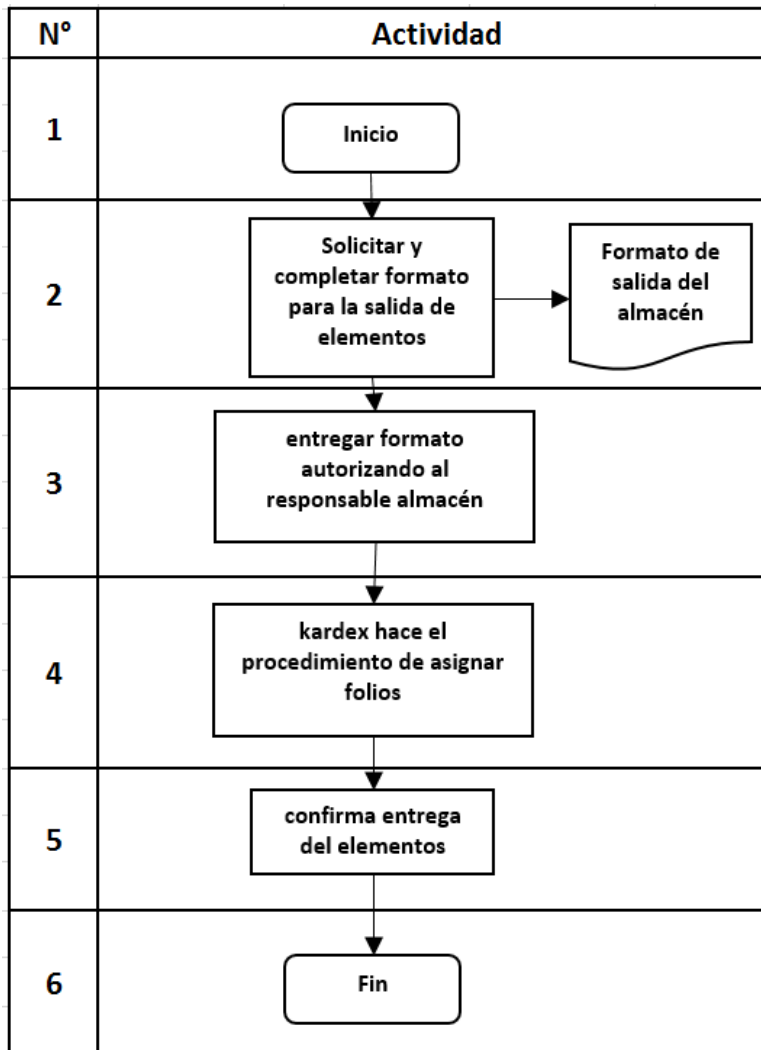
| Nº | Actividad |
|---|---|
| 1 | Inicio |
| 2 | Solicitar y completar formato para la salida de elementos<br>Formato de salida del almacén |
| 3 | entregar formato autorizando al responsable almacén |
| 4 | kardex hace el procedimiento de asignar folios |
| 5 | confirma entrega del elementos |
| 6 | Fin |